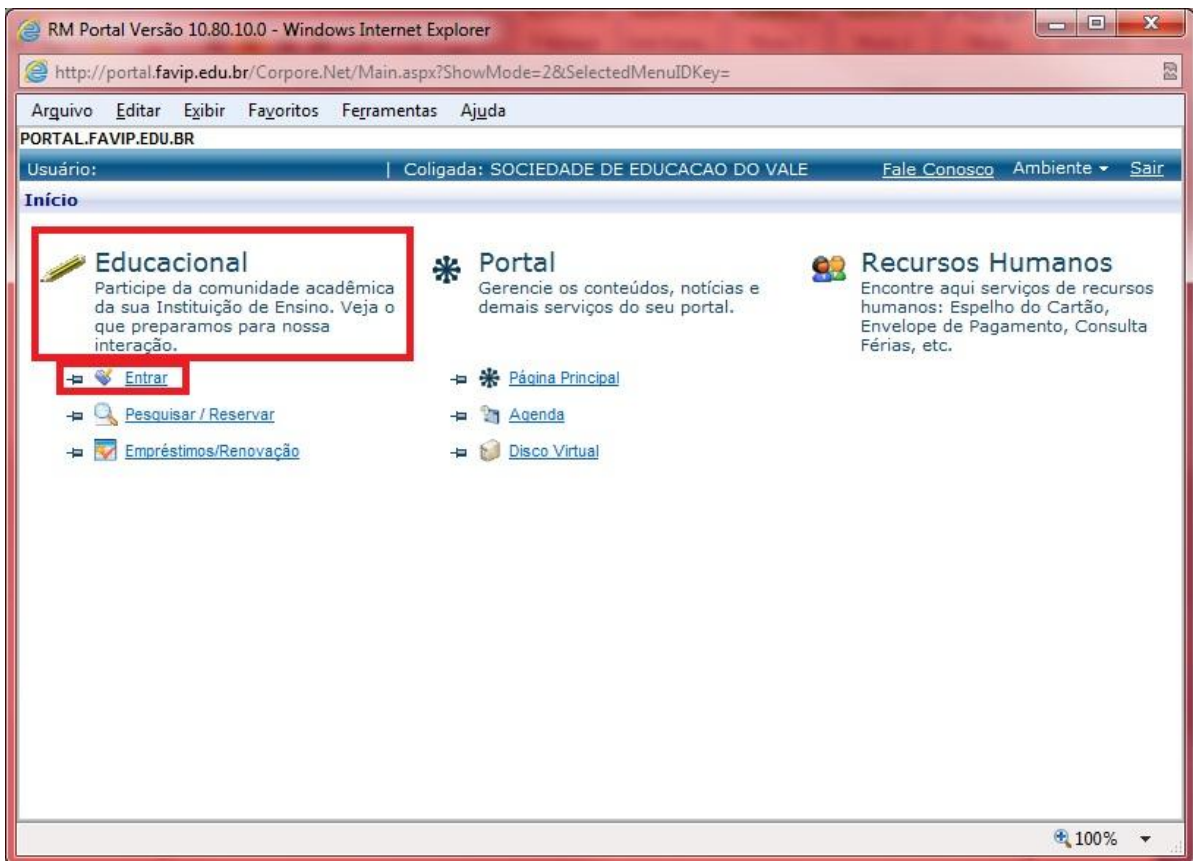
RM Portal Versão 10.80.10.0 - Windows Internet Explorer

http://portal.favip.edu.br/Corpore.Net/Main.aspx?ShowMode=2&SelectedMenuIDKey=

Arquivo Editar Exibir Favoritos Ferramentas Ajuda

PORTAL.FAVIP.EDU.BR

Usuário: | Coligada: SOCIEDADE DE EDUCACAO DO VALE Fale Conosco Ambiente Sair

Início

Educacional
Participe da comunidade acadêmica da sua Instituição de Ensino. Veja o que preparamos para nossa interação.

Entrar
Pesquisar / Reservar
Empréstimos/Renovação

Portal
Gerencie os conteúdos, notícias e demais serviços do seu portal.

Página Principal
Agenda
Disco Virtual

Recursos Humanos
Encontre aqui serviços de recursos humanos: Espelho do Cartão, Envelope de Pagamento, Consulta Férias, etc.

100%